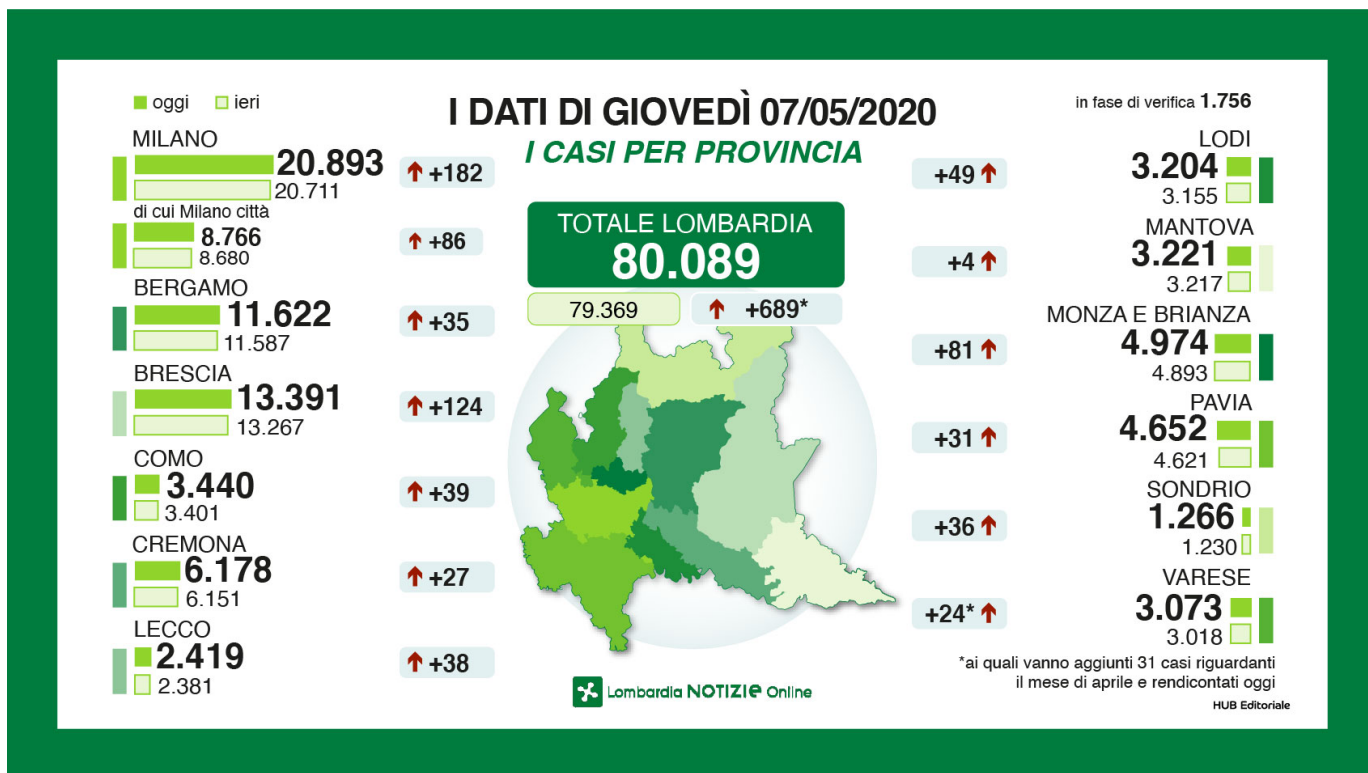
oggi ieri

I DATI DI GIOVEDÌ 07/05/2020

I CASI PER PROVINCIA

in fase di verifica 1.756

MILANO
20.893
20.711
+182

di cui Milano città
8.766
8.680
+86

BERGAMO
11.622
11.587
+35

BRESCIA
13.391
13.267
+124

COMO
3.440
3.401
+39

CREMONA
6.178
6.151
+27

LECCO
2.419
2.381
+38

TOTALE LOMBARDIA
80.089
79.369
+689*

+49
LODI
3.204
3.155

+4
MANTOVA
3.221
3.217

+81
MONZA E BRIANZA
4.974
4.893

+31
PAVIA
4.652
4.621

+36
SONDRIO
1.266
1.230

+24*
VARESE
3.073
3.018

*ai quali vanno aggiunti 31 casi riguardanti il mese di aprile e rendicontati oggi

Lombardia NOTIZIE Online

HUB Editoriale